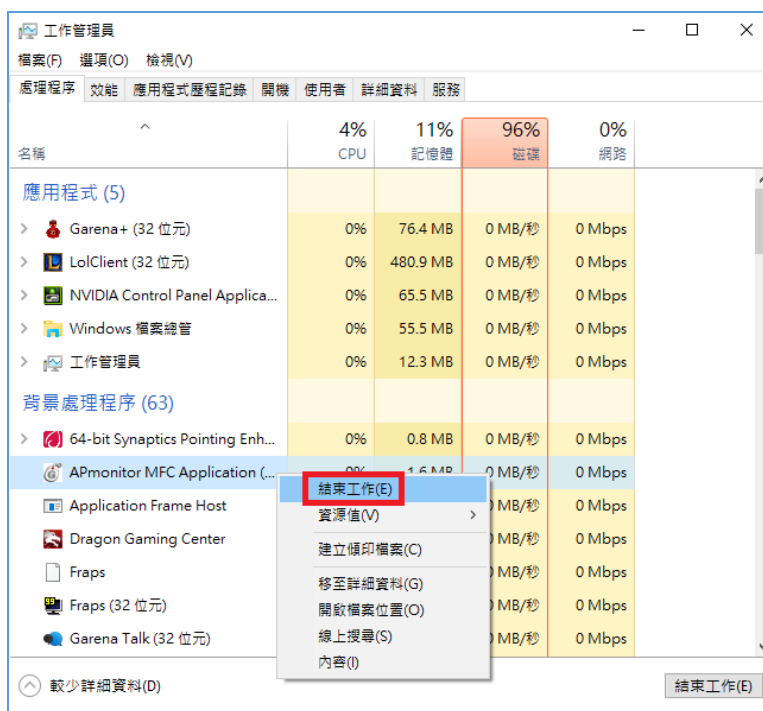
工作管理員

檔案(F) 選項(O) 檢視(V)

處理程序 | 效能 | 應用程式歷程記錄 | 開機 | 使用者 | 詳細資料 | 服務

| 名稱 | 4% CPU | 11% 記憶體 | 96% 磁碟 | 0% 網路 |
|---|---|---|---|---|
| 應用程式 (5) | | | | |
| Garena+ (32 位元) | 0% | 76.4 MB | 0 MB/秒 | 0 Mbps |
| LolClient (32 位元) | 0% | 480.9 MB | 0 MB/秒 | 0 Mbps |
| NVIDIA Control Panel Applica... | 0% | 65.5 MB | 0 MB/秒 | 0 Mbps |
| Windows 檔案總管 | 0% | 55.5 MB | 0 MB/秒 | 0 Mbps |
| 工作管理員 | 0% | 12.3 MB | 0 MB/秒 | 0 Mbps |
| 背景處理程序 (63) | | | | |
| 64-bit Synaptics Pointing Enh... | 0% | 0.8 MB | 0 MB/秒 | 0 Mbps |
| APmonitor MFC Application (... | 0% | 1.6 MB | 0 MB/秒 | 0 Mbps |
| Application Frame Host | | | MB/秒 | 0 Mbps |
| Dragon Gaming Center | | | MB/秒 | 0 Mbps |
| Fraps | | | MB/秒 | 0 Mbps |
| Fraps (32 位元) | | | MB/秒 | 0 Mbps |
| Garena Talk (32 位元) | | | MB/秒 | 0 Mbps |

結束工作(E)
資源值(V)
建立傾印檔案(C)
移至詳細資料(G)
開啟檔案位置(O)
線上搜尋(S)
內容(I)

較少詳細資料(D)

結束工作(E)